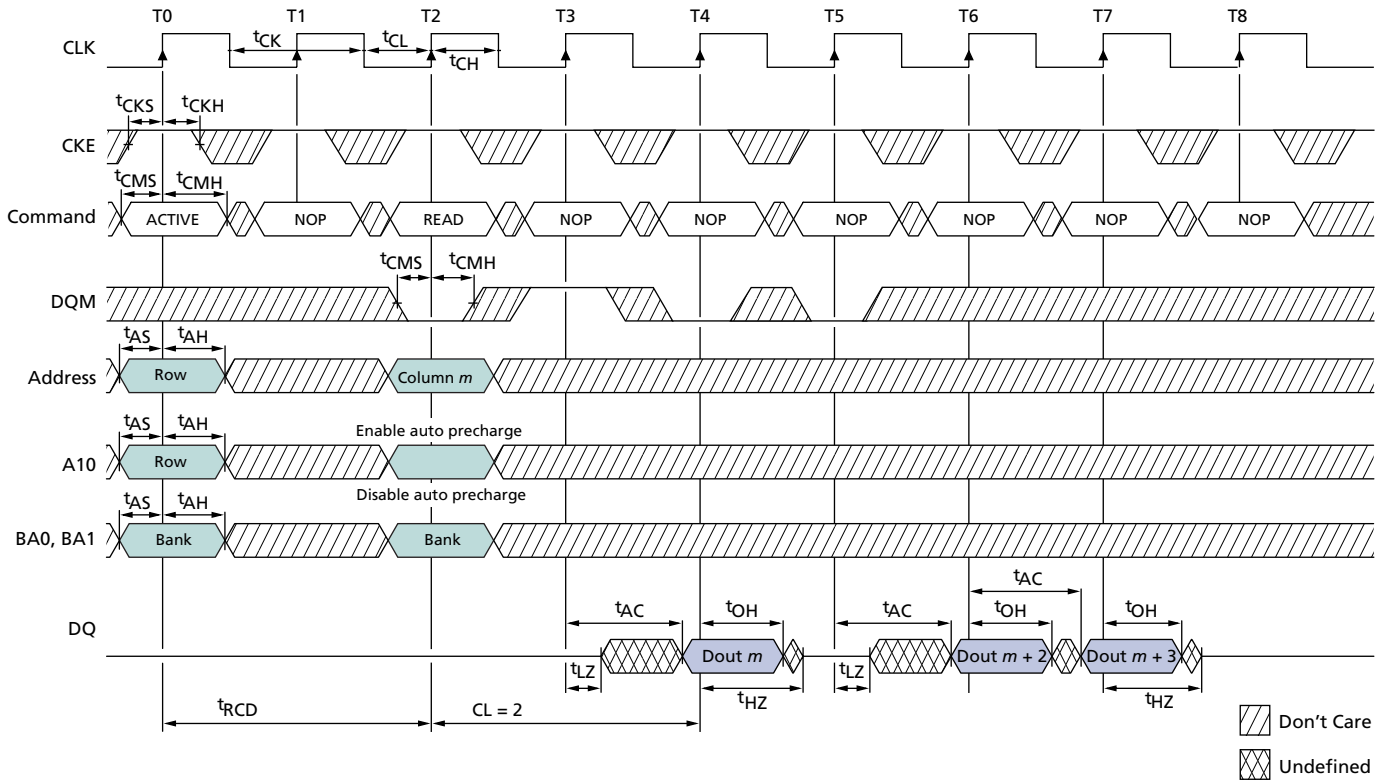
T0 T1 T2 T3 T4 T5 T6 T7 T8

CLK
$t_{CK}$ $t_{CL}$ $t_{CH}$

$t_{CKS}$ $t_{CKH}$

CKE

$t_{CMS}$ $t_{CMH}$

Command ACTIVE NOP READ NOP NOP NOP NOP NOP NOP

$t_{CMS}$ $t_{CMH}$

DQM

$t_{AS}$ $t_{AH}$

Address Row Column *m*

$t_{AS}$ $t_{AH}$

Enable auto precharge

A10 Row

Disable auto precharge

$t_{AS}$ $t_{AH}$

BA0, BA1 Bank Bank

$t_{AC}$

$t_{AC}$ $t_{OH}$ $t_{AC}$ $t_{OH}$ $t_{OH}$

DQ

Dout *m* Dout *m* + 2 Dout *m* + 3

$t_{LZ}$ $t_{LZ}$

$t_{HZ}$ $t_{HZ}$

$t_{RCD}$ CL = 2

Don't Care

Undefined